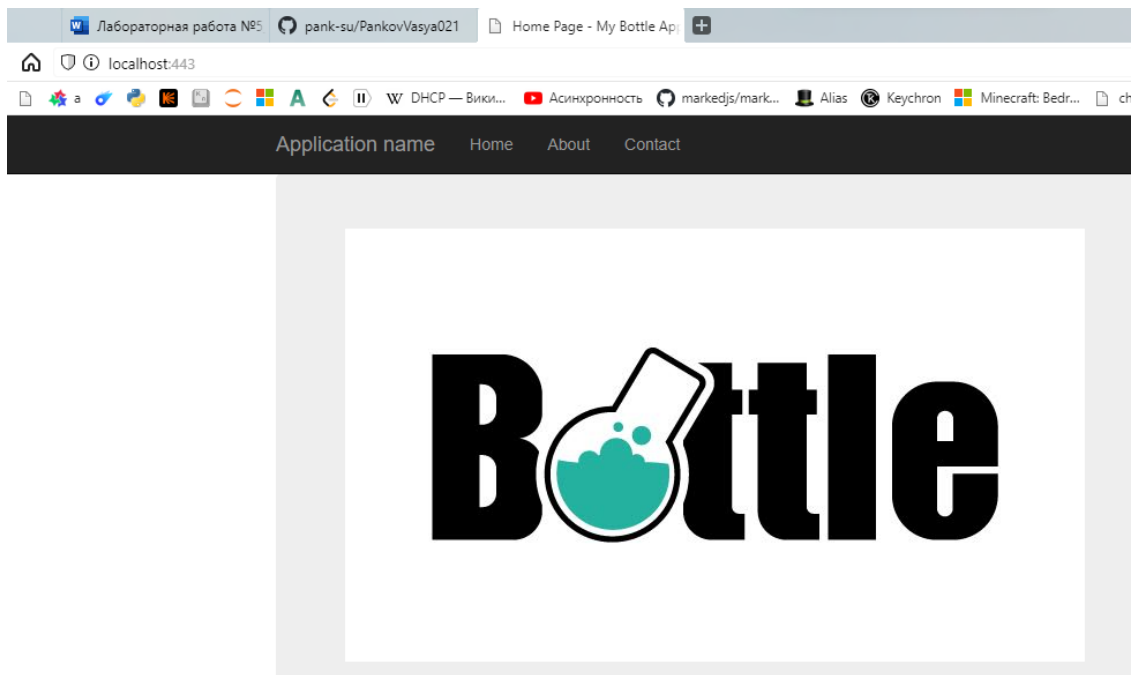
Лабораторная работа №5
pank-su/PankovVasya021
Home Page - My Bottle Ap
localhost:443
a
DHCP — Вики...
Асинхронность
markedjs/mark...
Alias
Keychron
Minecraft: Bedr...
ch
Application name
Home
About
Contact
Bottle